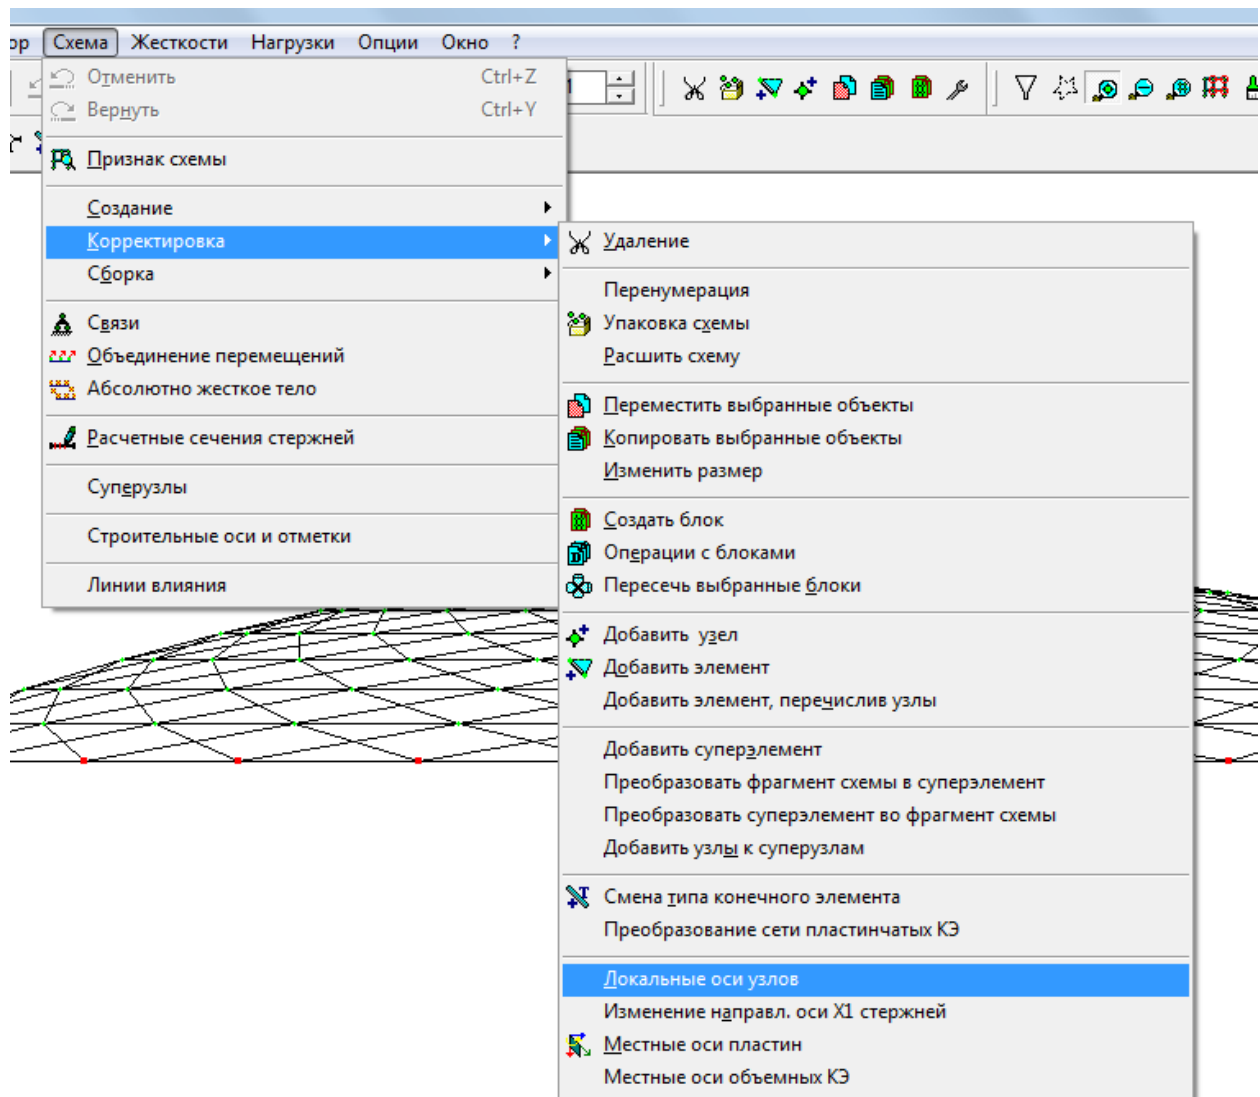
ор Схема Жесткости Нагрузки Опции Окно ?

Отменить Ctrl+Z
Вернуть Ctrl+Y
Признак схемы
Создание
Корректировка
Сборка
Связи
Объединение перемещений
Абсолютно жесткое тело
Расчетные сечения стержней
Суперузлы
Строительные оси и отметки
Линии влияния

Удаление
Перенумерация
Упаковка схемы
Расшить схему
Переместить выбранные объекты
Копировать выбранные объекты
Изменить размер
Создать блок
Операции с блоками
Пересечь выбранные блоки
Добавить узел
Добавить элемент
Добавить элемент, перечислив узлы
Добавить суперэлемент
Преобразовать фрагмент схемы в суперэлемент
Преобразовать суперэлемент во фрагмент схемы
Добавить узлы к суперузлам
Смена типа конечного элемента
Преобразование сети пластинчатых КЭ
Локальные оси узлов
Изменение направл. оси X1 стержней
Местные оси пластин
Местные оси объемных КЭ